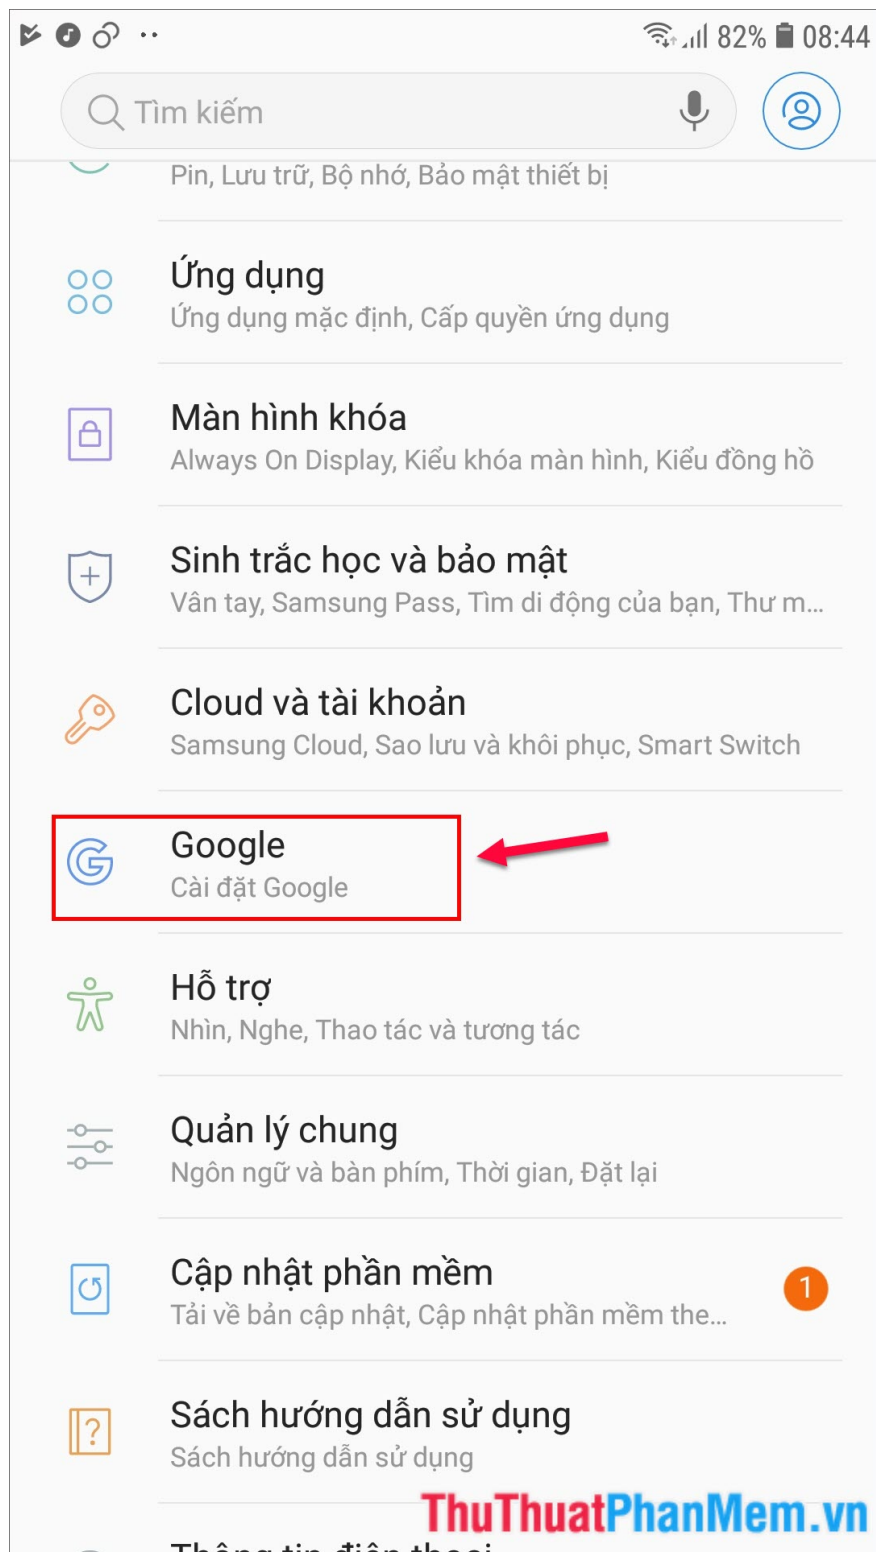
82% 08:44

Tìm kiếm

Pin, Lưu trữ, Bộ nhớ, Bảo mật thiết bị

Ứng dụng
Ứng dụng mặc định, Cấp quyền ứng dụng

Màn hình khóa
Always On Display, Kiểu khóa màn hình, Kiểu đồng hồ

Sinh trắc học và bảo mật
Vân tay, Samsung Pass, Tìm di động của bạn, Thư m...

Cloud và tài khoản
Samsung Cloud, Sao lưu và khôi phục, Smart Switch

Google
Cài đặt Google

Hỗ trợ
Nhìn, Nghe, Thao tác và tương tác

Quản lý chung
Ngôn ngữ và bàn phím, Thời gian, Đặt lại

Cập nhật phần mềm
Tải về bản cập nhật, Cập nhật phần mềm the...
1

Sách hướng dẫn sử dụng
Sách hướng dẫn sử dụng

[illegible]

ThuThuatPhanMem.vn